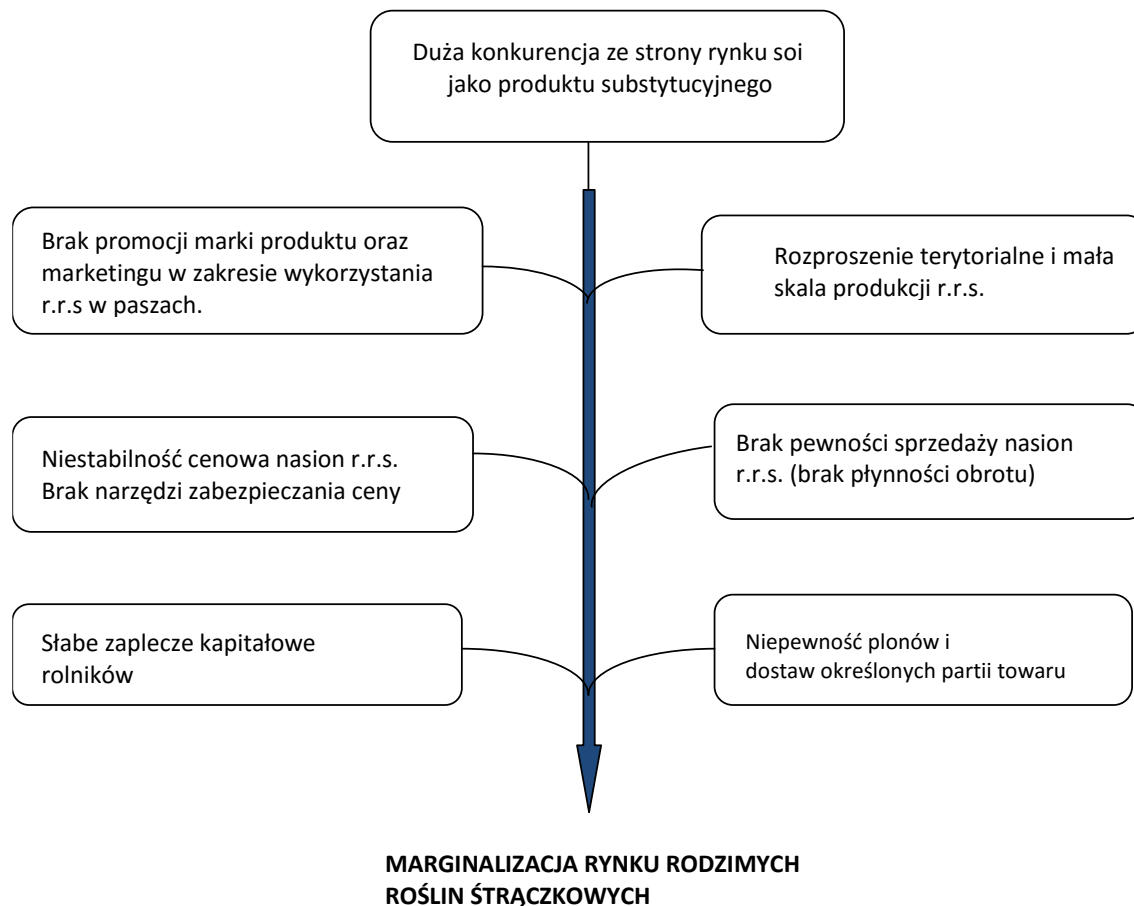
Duża konkurencja ze strony rynku soi jako produktu substytucyjnego

Brak promocji marki produktu oraz marketingu w zakresie wykorzystania r.r.s w paszach.

Rozproszenie terytorialne i mała skala produkcji r.r.s.

Niestabilność cenowa nasion r.r.s. Brak narzędzi zabezpieczania ceny

Brak pewności sprzedaży nasion r.r.s. (brak płynności obrotu)

Słabe zaplecze kapitałowe rolników

Niepewność plonów i dostaw określonych partii towaru

MARGINALIZACJA RYNKU RODZIMYCH ROŚLIN STRĄCZKOWYCH